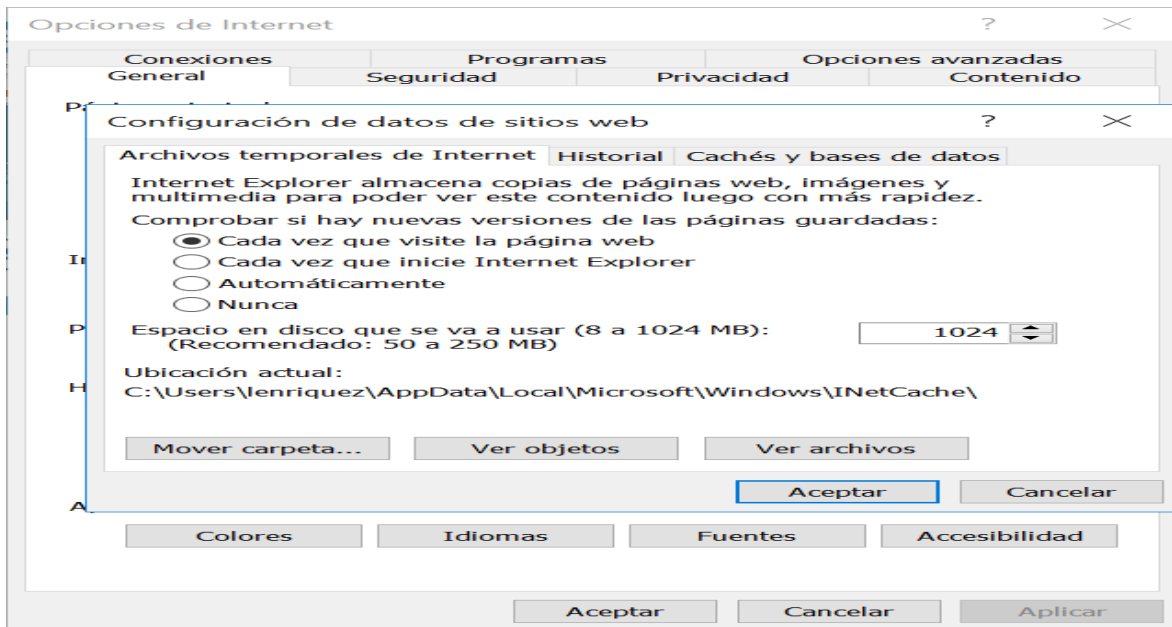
Opciones de Internet ? ×

Conexiones | Programas | Opciones avanzadas
General | Seguridad | Privacidad | Contenido

P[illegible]

Configuración de datos de sitios web ? ×

Archivos temporales de Internet | Historial | Cachés y bases de datos

Internet Explorer almacena copias de páginas web, imágenes y multimedia para poder ver este contenido luego con más rapidez.

Comprobar si hay nuevas versiones de las páginas guardadas:
Cada vez que visite la página web
Cada vez que inicie Internet Explorer
Automáticamente
Nunca

Espacio en disco que se va a usar (8 a 1024 MB):
(Recomendado: 50 a 250 MB)
1024

Ubicación actual:
C:\Users\lenriquez\AppData\Local\Microsoft\Windows\INetCache\

Mover carpeta... | Ver objetos | Ver archivos

Aceptar | Cancelar

I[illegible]
P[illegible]
H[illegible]
A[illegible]

Colores | Idiomas | Fuentes | Accesibilidad

Aceptar | Cancelar | Aplicar